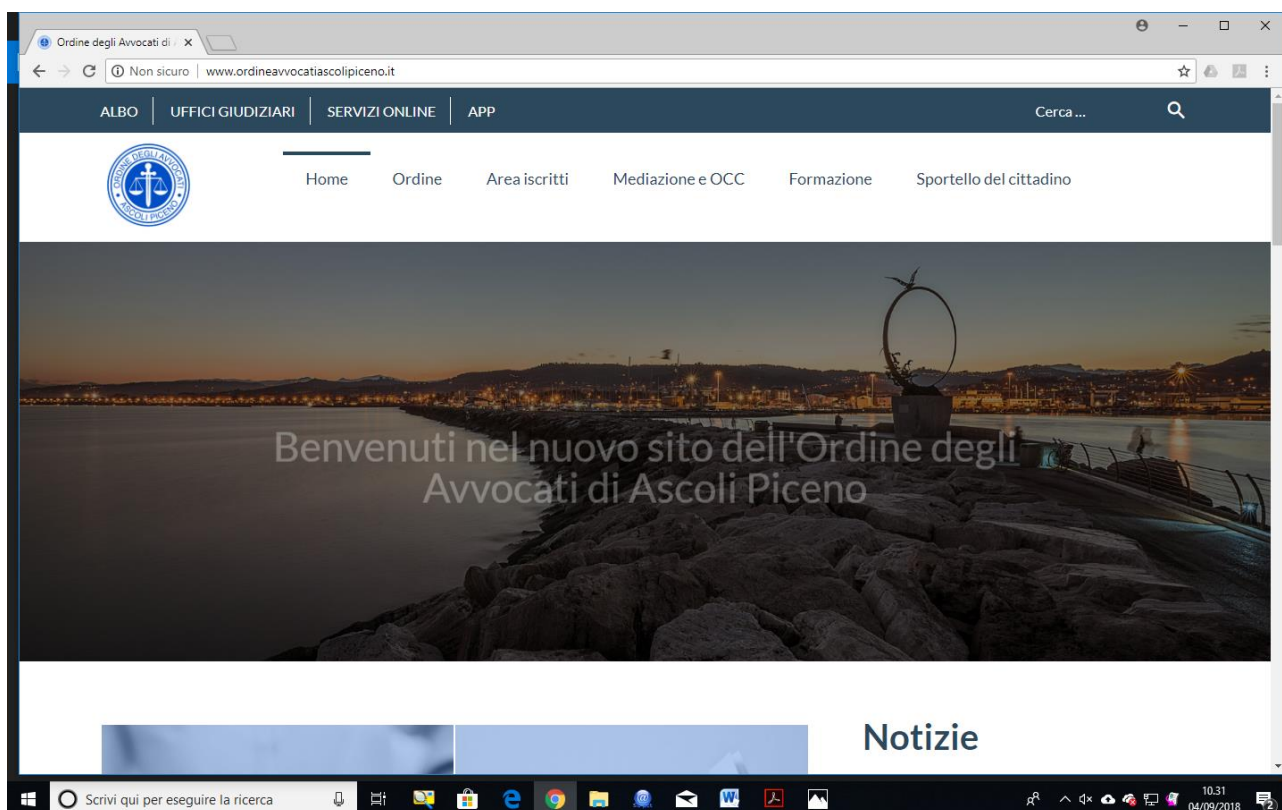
Ordine degli Avvocati di ×

Non sicuro | www.ordineavvocatiascolipiceno.it

ALBO | UFFICI GIUDIZIARI | SERVIZI ONLINE | APP

Cerca ...

ORDINE DEGLI AVVOCATI ASCOLI PICENO

Home Ordine Area iscritti Mediazione e OCC Formazione Sportello del cittadino

Benvenuti nel nuovo sito dell'Ordine degli Avvocati di Ascoli Piceno

Notizie

Scrivi qui per eseguire la ricerca

10.31
04/09/2018